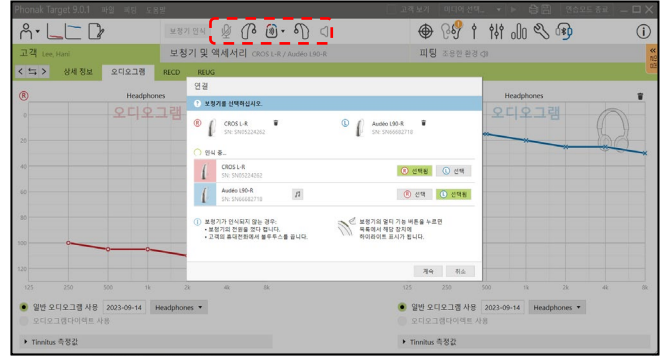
Phonak Target 9.0.1 파일 계정 도움말

고객 보기 | 미리하기 | 연결하기 | 결과 | 전원

고객 Lee, Hani

보청기 및 액세서리 CROS L-R / Audéo L90-R

피팅 조용한 환경

상세 정보 오디오그램 RECD REUG

Headphones

Headphones

오디오그램

오디오그램

연결

보청기를 선택하십시오.

CROS L-R
SN: SN05224262

Audéo L90-R
SN: SN06682718

인식 중...

CROS L-R
SN: SN05224262

선택됨

선택

Audéo L90-R
SN: SN06682718

선택

선택됨

보청기가 인식되지 않는 경우:
• 보청기의 전원을 껐다 켭니다.
• 고객의 휴대전화에서 블루투스를 끕니다.

보청기의 멀티 기능 버튼을 누르면 목록에서 해당 장치에 하이라이트 표시가 됩니다.

계속

취소

125 250 500 1k 2k 4k 8k

120 110 100 90 80 70 60 50 40 30 20 10 0 -10

일반 오디오그램 사용 2023-09-14 Headphones

오디오그램다이렉트 사용

Tinnitus 측정값

일반 오디오그램 사용 2023-09-14 Headphones

오디오그램다이렉트 사용

Tinnitus 측정값